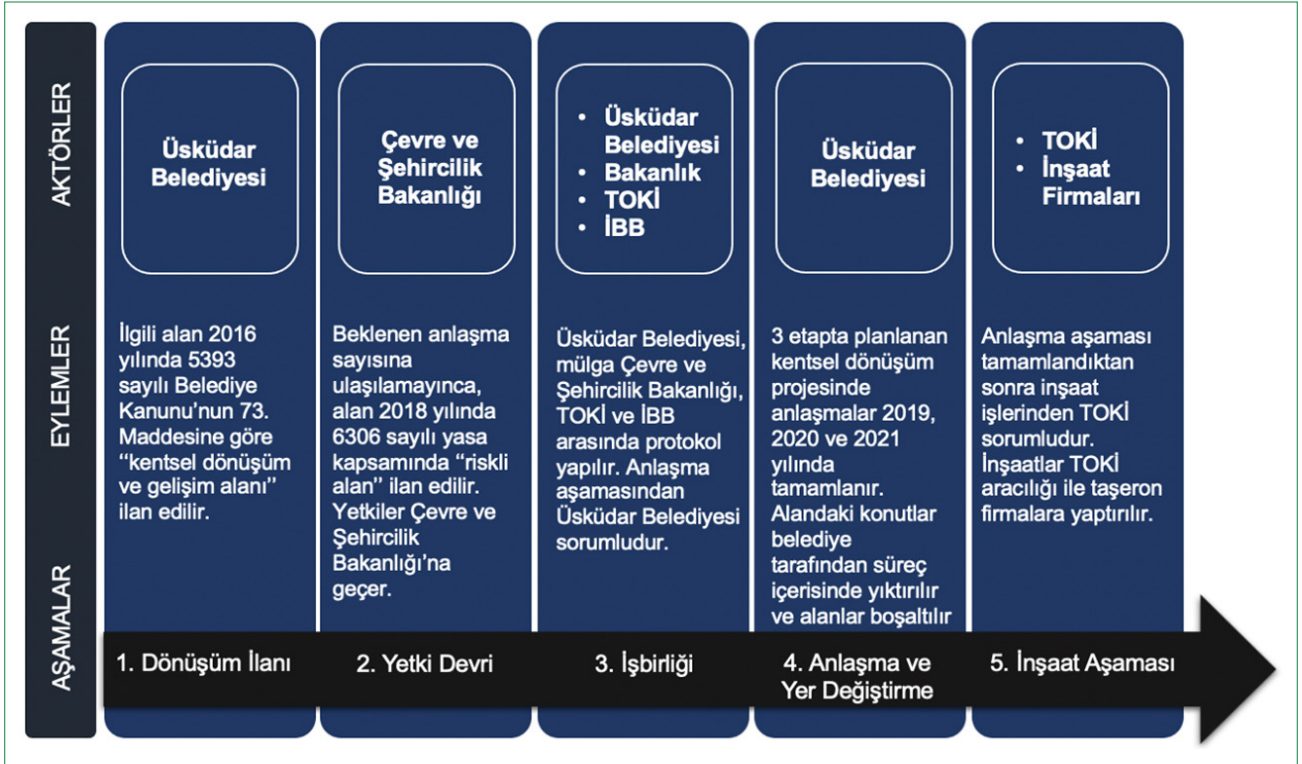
AKTÖRLER

EYLEMLER

AŞAMALAR

Üsküdar Belediyesi

İlgili alan 2016 yılında 5393 sayılı Belediye Kanunu'nun 73. Maddesine göre "kentsel dönüşüm ve gelişim alanı" ilan edilir.

1. Dönüşüm İlanı

Çevre ve Şehircilik Bakanlığı

Beklenen anlaşma sayısına ulaşılamayınca, alan 2018 yılında 6306 sayılı yasa kapsamında "riskli alan" ilan edilir. Yetkiler Çevre ve Şehircilik Bakanlığı'na geçer.

2. Yetki Devri

- Üsküdar Belediyesi
- Bakanlık
- TOKİ
- İBB

Üsküdar Belediyesi, mülga Çevre ve Şehircilik Bakanlığı, TOKİ ve İBB arasında protokol yapılır. Anlaşma aşamasından Üsküdar Belediyesi sorumludur.

3. İşbirliği

Üsküdar Belediyesi

3 etapta planlanan kentsel dönüşüm projesinde anlaşmalar 2019, 2020 ve 2021 yılında tamamlanır. Alandaki konutlar belediye tarafından süreç içerisinde yıktırılır ve alanlar boşaltılır

4. Anlaşma ve Yer Değiştirme

- TOKİ
- İnşaat Firmaları

Anlaşma aşaması tamamlandıktan sonra inşaat işlerinden TOKİ sorumludur. İnşaatlar TOKİ aracılığı ile taşeron firmalara yaptırılır.

5. İnşaat Aşaması